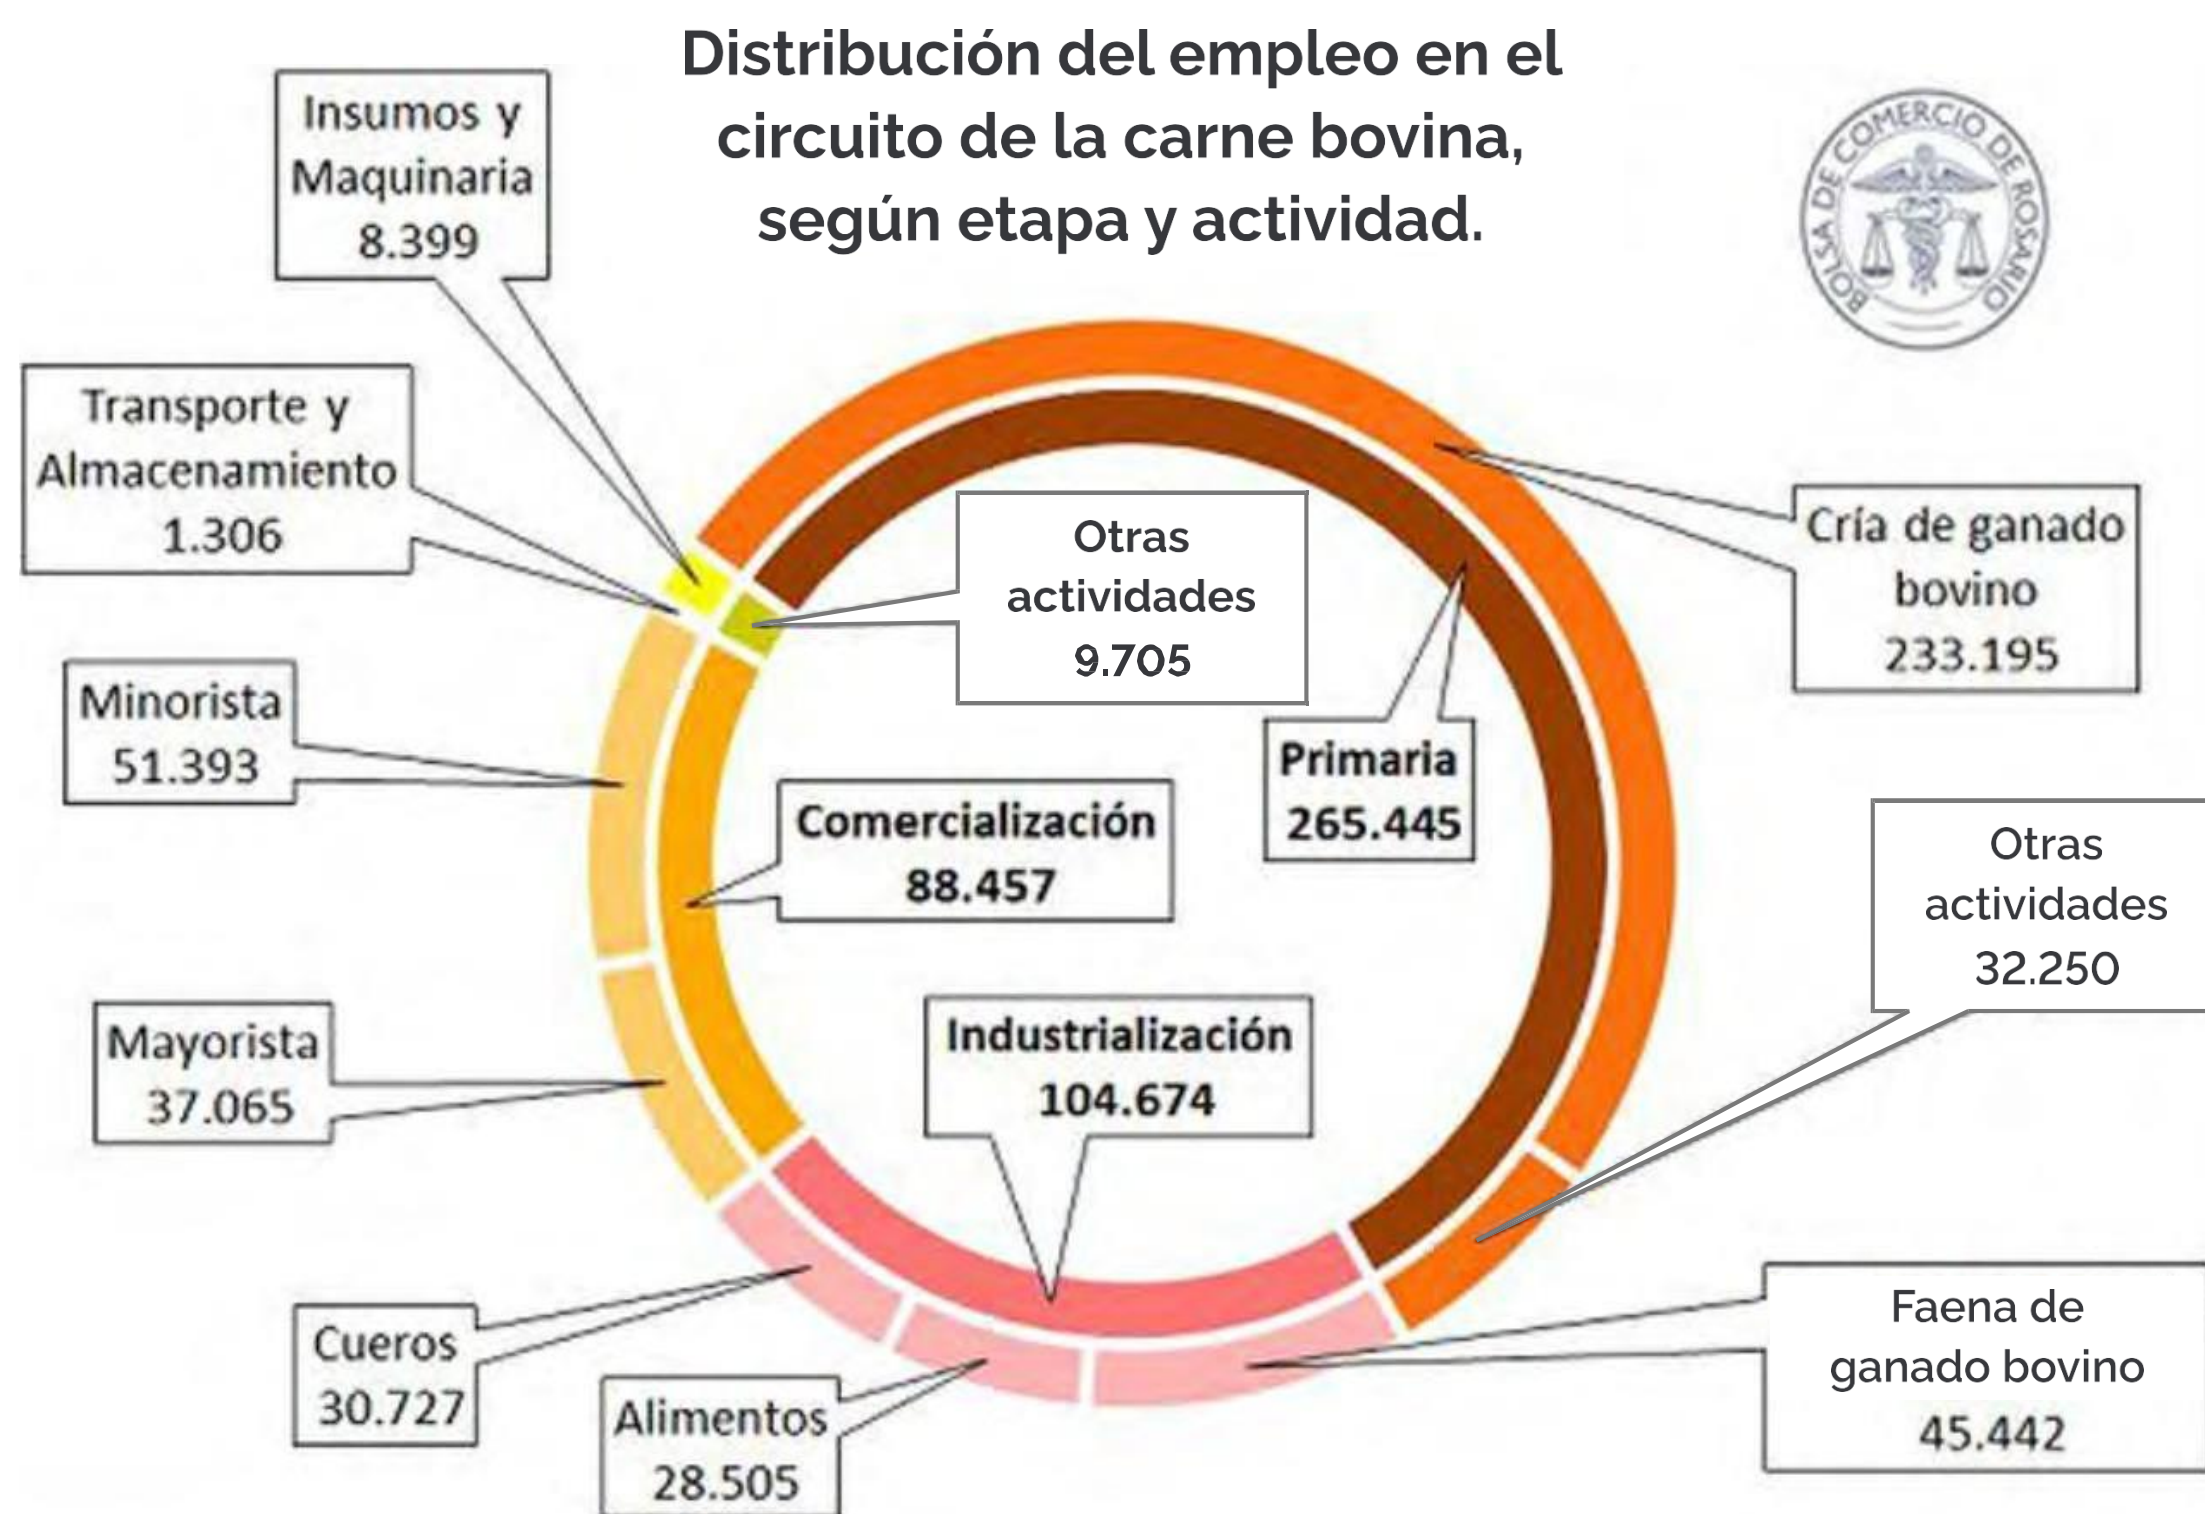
Distribución del empleo en el circuito de la carne bovina, según etapa y actividad.

BOLSA DE COMERCIO DE ROSARIO

Insumos y Maquinaria 8.399

Transporte y Almacenamiento 1.306

Otras actividades 9.705

Cría de ganado bovino 233.195

Minorista 51.393

Primaria 265.445

Comercialización 88.457

Otras actividades 32.250

Mayorista 37.065

Industrialización 104.674

Cueros 30.727

Alimentos 28.505

Faena de ganado bovino 45.442